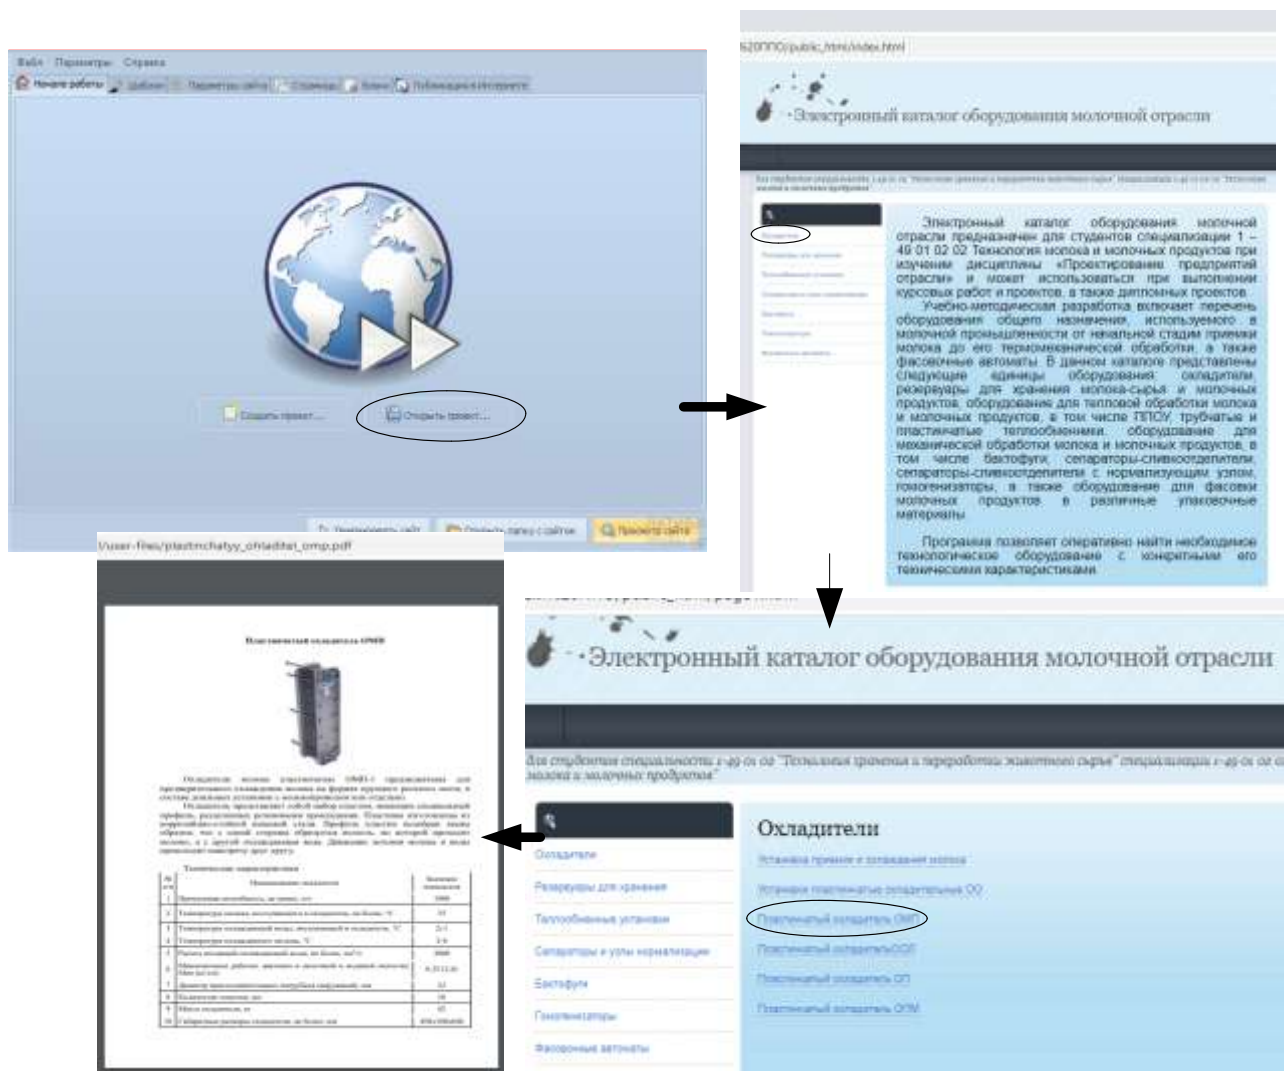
Файл Параметры Справка

Начало работы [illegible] Шаблон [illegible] Параметры сайта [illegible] Страницы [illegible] Меню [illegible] Публикация в Интернете

Создать проект... Открыть проект...

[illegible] Опубликовать сайт Открыть папку с сайтом Просмотр сайта

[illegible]620ППО/public_html/index.html

Электронный каталог оборудования молочной отрасли

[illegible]

Охладители
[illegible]

Электронный каталог оборудования молочной отрасли предназначен для студентов специализации 1 – 49 01 02 02 Технология молока и молочных продуктов при изучении дисциплины «Проектирование предприятий отрасли» и может использоваться при выполнении курсовых работ и проектов, а также дипломных проектов.
Учебно-методическая разработка включает перечень оборудования общего назначения, используемого в молочной промышленности от начальной стадии приемки молока до его термомеханической обработки, а также фасовочные автоматы. В данном каталоге представлены следующие единицы оборудования: охладители, резервуары для хранения молока-сырья и молочных продуктов, оборудования для тепловой обработки молока и молочных продуктов, в том числе ППОУ, трубчатые и пластинчатые теплообменники, оборудование для механической обработки молока и молочных продуктов, в том числе бактофуги, сепараторы-сливкоотделители, сепараторы-сливкоотделители с нормализующим узлом, гомогенизаторы, а также оборудование для фасовки молочных продуктов в различные упаковочные материалы.

Программа позволяет оперативно найти необходимое технологическое оборудование с конкретными его техническими характеристиками.

/user-files/plastinchatyy_ohladitel_omp.pdf

Пластинчатый охладитель ОМП

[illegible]

Технические характеристики

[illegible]

Электронный каталог оборудования молочной отрасли

Для студентов специальности 1-49 01 02 "Технология хранения и переработки животного сырья" специализации 1-49 01 02 02 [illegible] молока и молочных продуктов"

Охладители
Резервуары для хранения
Теплообменные установки
Сепараторы и узлы нормализации
Бактофуги
Гомогенизаторы
Фасовочные автоматы

Охладители

Установка приема и охлаждения молока
Установка пластинчатая охладительная ОО
Пластинчатый охладитель ОМП
Пластинчатый охладитель ООЛ
Пластинчатый охладитель ОП
Пластинчатый охладитель ОПМ